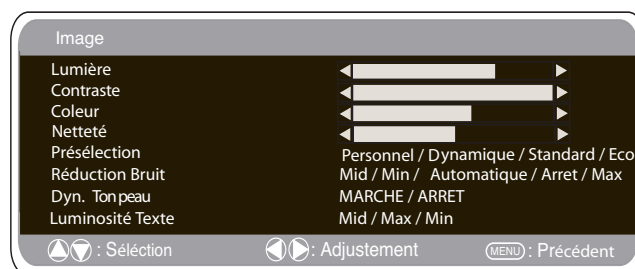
Image

| | |
|---|---|
| Lumière | |
| Contraste | |
| Coleur | |
| Netteté | |
| Présélection | Personnel / Dynamique / Standard / Eco |
| Réduction Bruit | Mid / Min / Automatique / Arret / Max |
| Dyn. Ton peau | MARCHE / ARRET |
| Luminosité Texte | Mid / Max / Min |

: Séléction : Adjustement MENU : Précédent